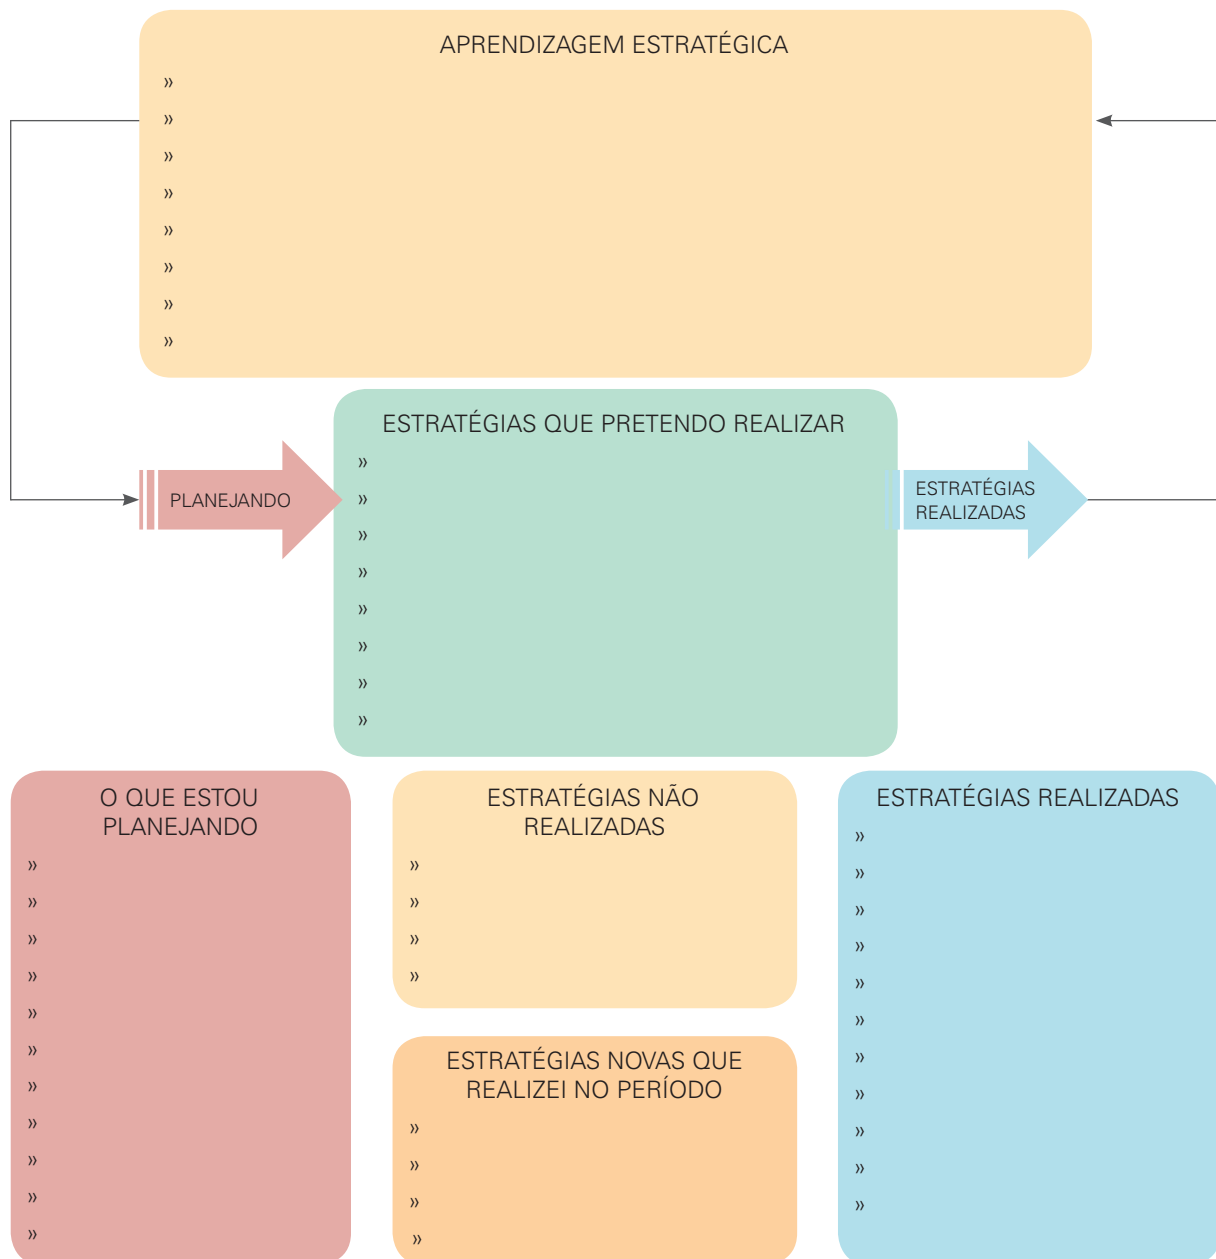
APRENDIZAGEM ESTRATÉGICA
»
»
»
»
»
»
»
»

ESTRATÉGIAS QUE PRETENDO REALIZAR
»
»
»
»
»
»
»
»

PLANEJANDO

ESTRATÉGIAS REALIZADAS

O QUE ESTOU PLANEJANDO
»
»
»
»
»
»
»
»
»
»
»

ESTRATÉGIAS NÃO REALIZADAS
»
»
»
»

ESTRATÉGIAS NOVAS QUE REALIZEI NO PERÍODO
»
»
»
»

ESTRATÉGIAS REALIZADAS
»
»
»
»
»
»
»
»
»
»
»